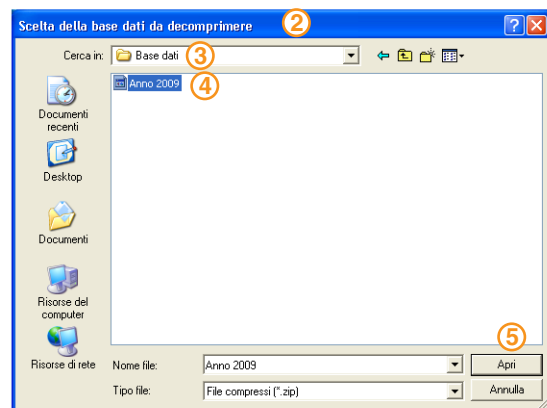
Scelta della base dati da decomprimere ②

Cerca in: Base dati ③

Anno 2009 ④

Documenti recenti

Desktop

Documenti

Risorse del computer

Risorse di rete

Nome file: Anno 2009

Tipo file: File compressi (*.zip)

⑤

Apri

Annulla